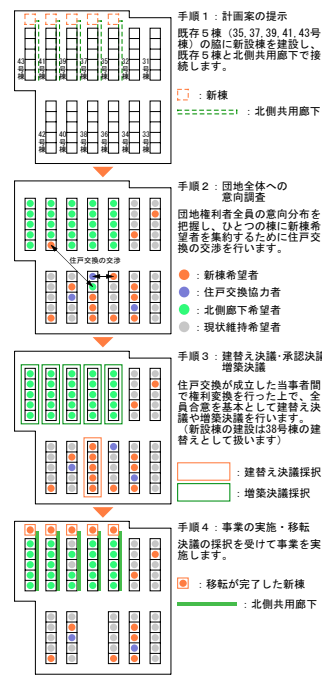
手順１：計画案の提示

既存５棟（35, 37, 39, 41, 43号棟）の脇に新設棟を建設し、既存５棟と北側共用廊下で接続します。

43号棟　41号棟　39号棟　37号棟　35号棟　31号棟
42号棟　40号棟　38号棟　36号棟　34号棟　33号棟

：新棟
：北側共用廊下

手順２：団地全体への意向調査

団地権利者全員の意向分布を把握し、ひとつの棟に新棟希望者を集約するために住戸交換の交渉を行います。

住戸交換の交渉

：新棟希望者
：住戸交換協力者
：北側廊下希望者
：現状維持希望者

手順３：建替え決議・承認決議・増築決議

住戸交換が成立した当事者間で権利変換を行った上で、全員合意を基本として建替え決議や増築決議を行います。（新設棟の建設は38号棟の建替えとして扱います）

：建替え決議採択
：増築決議採択

手順４：事業の実施・移転

決議の採択を受けて事業を実施します。

：移転が完了した新棟
：北側共用廊下